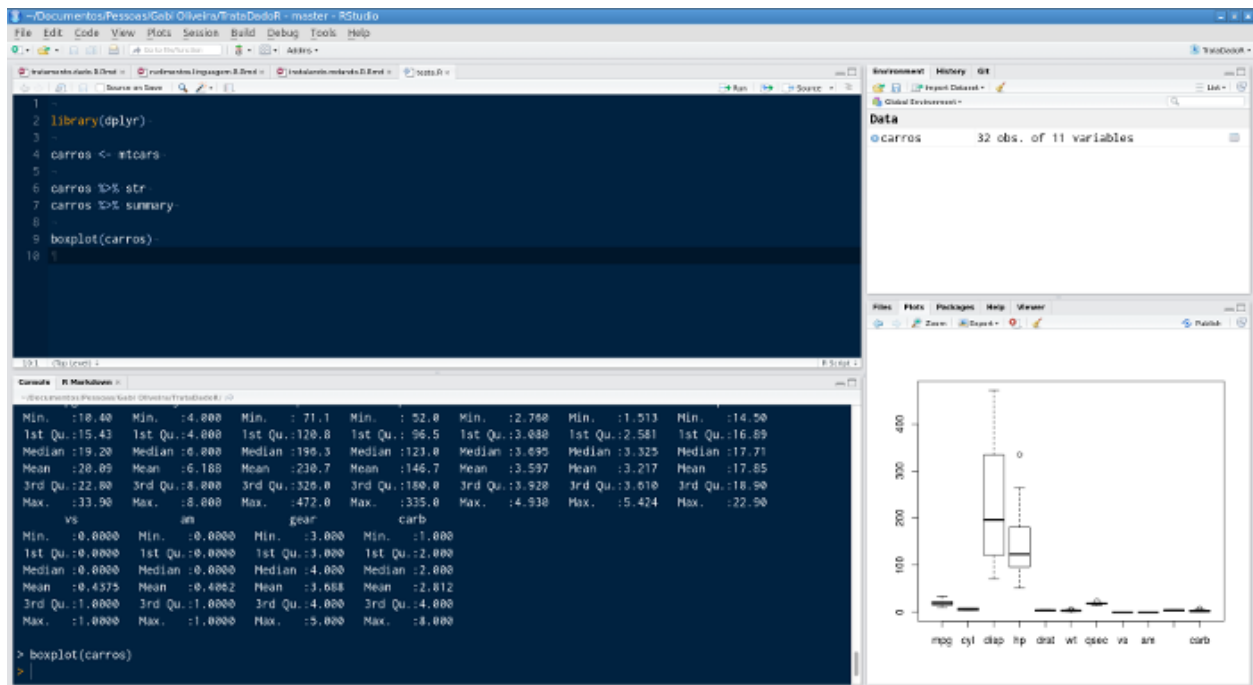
~/Documentos/Pessoas/Gabi Oliveira/TrataDadoR - master - RStudio

File Edit Code View Plots Session Build Debug Tools Help

Addins

TrataDadoR

tratamento.dado.R.Rmd × rudimentos.linguagem.R.Rmd × tratalando.redando.R.Rmd × teste.R ×

Source on Save

Run Source

1
2 library(dplyr)
3
4 carros <- mtcars
5
6 carros %>% str
7 carros %>% summary
8
9 boxplot(carros)
10

10:1 (Top Level) R Script

Console R Markdown ×

~/Documentos/Pessoas/Gabi Oliveira/TrataDadoR/

Min. :10.40 Min. :4.000 Min. : 71.1 Min. : 52.0 Min. :2.760 Min. :1.513 Min. :14.50
1st Qu.:15.43 1st Qu.:4.000 1st Qu.:120.8 1st Qu.: 96.5 1st Qu.:3.080 1st Qu.:2.581 1st Qu.:16.89
Median :19.20 Median :6.000 Median :196.3 Median :123.0 Median :3.695 Median :3.325 Median :17.71
Mean :20.09 Mean :6.188 Mean :230.7 Mean :146.7 Mean :3.597 Mean :3.217 Mean :17.85
3rd Qu.:22.80 3rd Qu.:8.000 3rd Qu.:326.0 3rd Qu.:180.0 3rd Qu.:3.920 3rd Qu.:3.610 3rd Qu.:18.90
Max. :33.90 Max. :8.000 Max. :472.0 Max. :335.0 Max. :4.930 Max. :5.424 Max. :22.90
vs am gear carb
Min. :0.0000 Min. :0.0000 Min. :3.000 Min. :1.000
1st Qu.:0.0000 1st Qu.:0.0000 1st Qu.:3.000 1st Qu.:2.000
Median :0.0000 Median :0.0000 Median :4.000 Median :2.000
Mean :0.4375 Mean :0.4062 Mean :3.688 Mean :2.812
3rd Qu.:1.0000 3rd Qu.:1.0000 3rd Qu.:4.000 3rd Qu.:4.000
Max. :1.0000 Max. :1.0000 Max. :5.000 Max. :8.000

> boxplot(carros)
>

Environment History Git

Import Dataset List

Global Environment

Data

carros 32 obs. of 11 variables

Files Plots Packages Help Viewer

Zoom Export Publish

0
100
200
300
400

mpg cyl disp hp drat wt qsec vs am carb